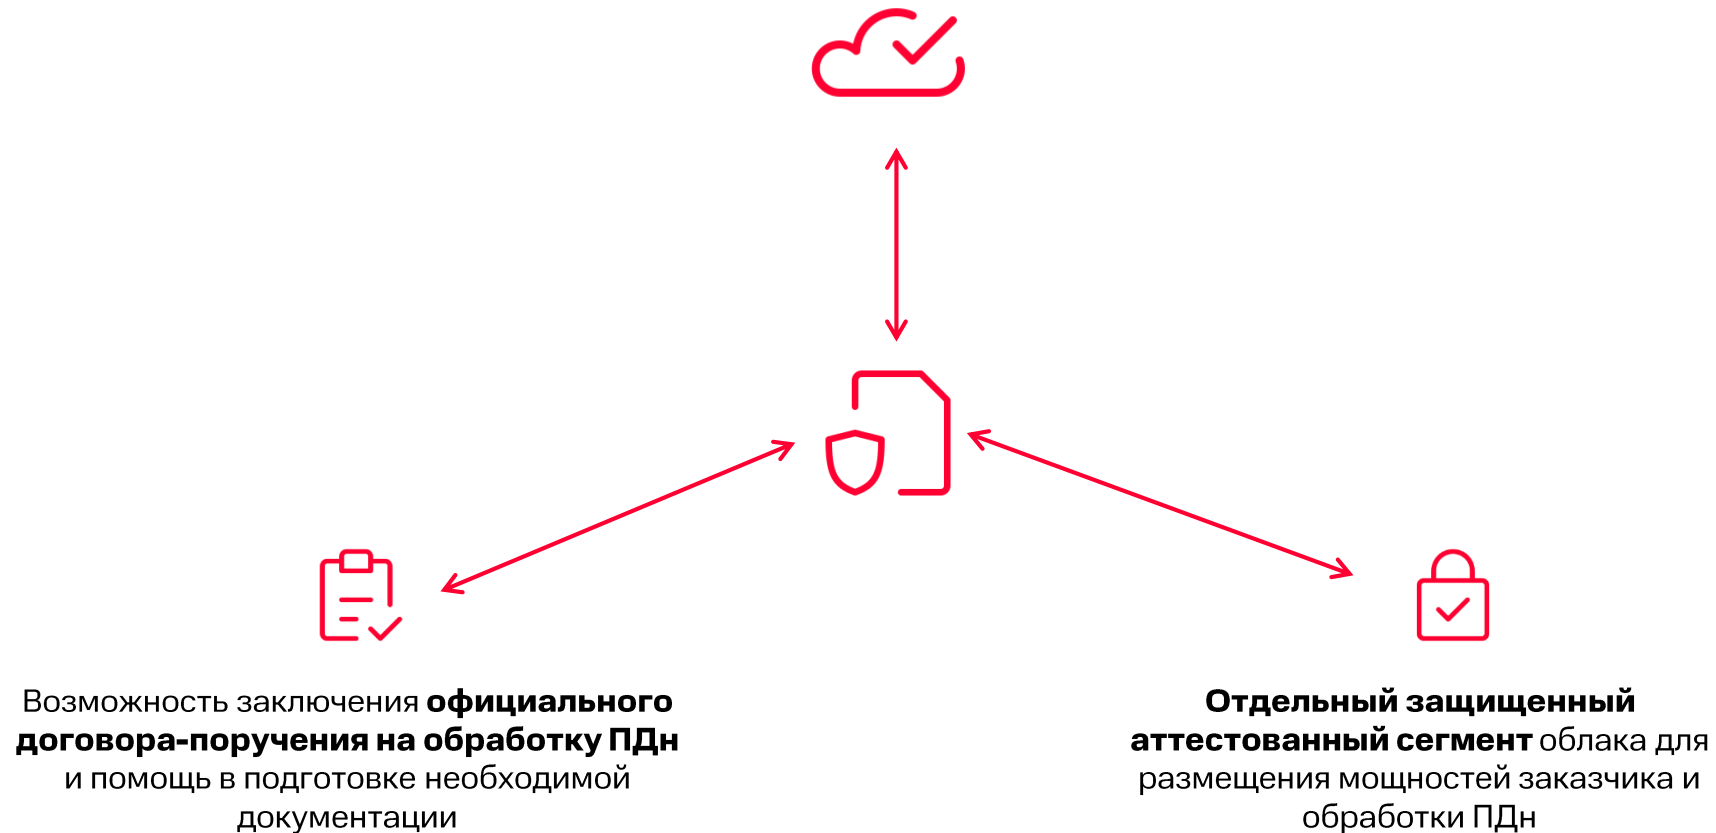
Возможность заключения **официального договора-поручения на обработку ПДн** и помощь в подготовке необходимой документации

**Отдельный защищенный аттестованный сегмент** облака для размещения мощностей заказчика и обработки ПДн